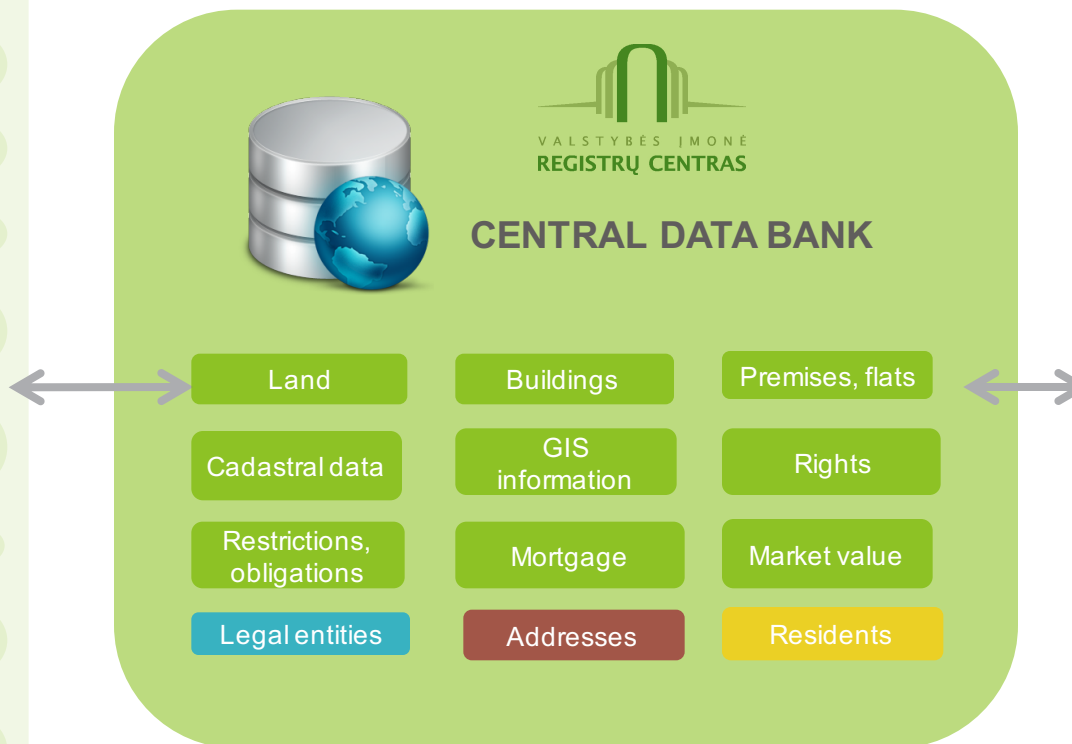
VALSTYBĖS ĮMONĖ
REGISTRŲ CENTRAS

CENTRAL DATA BANK

Land

Buildings

Premises, flats

Cadastral data

GIS information

Rights

Restrictions, obligations

Mortgage

Market value

Legal entities

Addresses

Residents